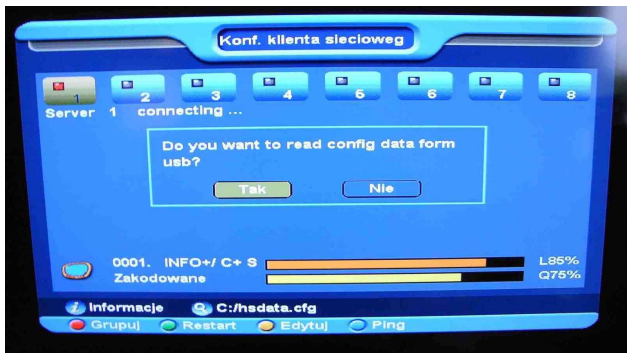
Konf. klienta sieciowego

1 2 3 4 5 6 7 8

Server 1 connecting ...

Do you want to read config data form usb?

Tak Nie

0001. INFO+/ C+ S

Zakodowane

L85%

Q75%

Informacje C:/hsdata.cfg

Grupuj Restart Edytuj Ping